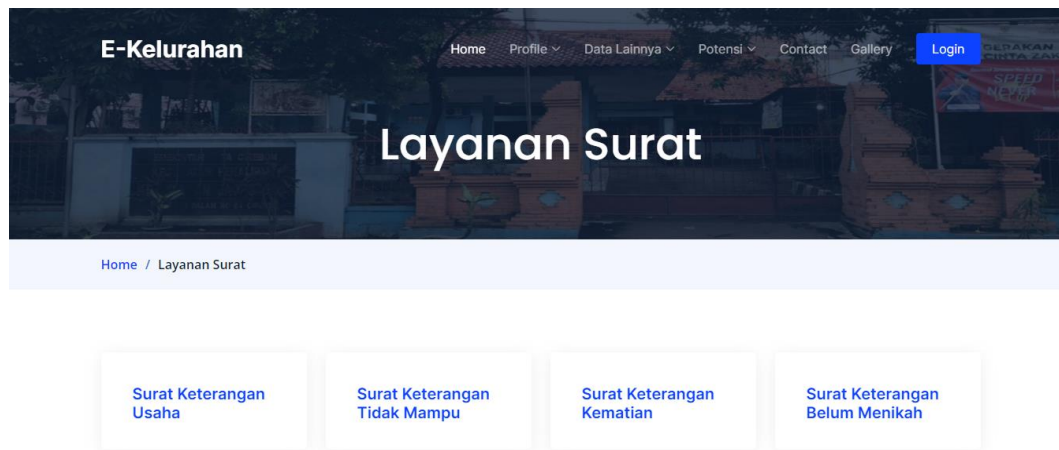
E-Kelurahan

Home Profile Data Lainnya Potensi Contact Gallery Login

Layanan Surat

Home / Layanan Surat

Surat Keterangan Usaha

Surat Keterangan Tidak Mampu

Surat Keterangan Kematian

Surat Keterangan Belum Menikah